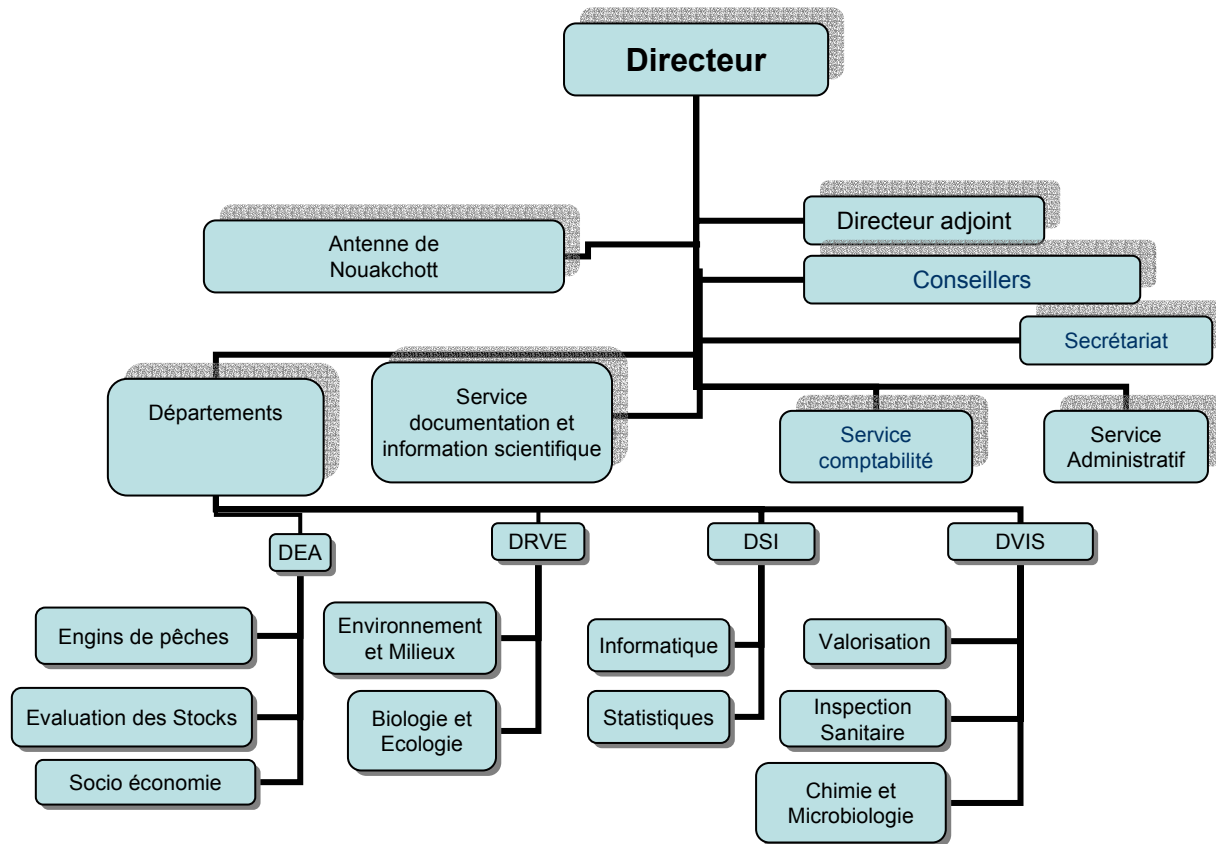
Directeur

Directeur adjoint

Antenne de Nouakchott

Conseillers

Secrétariat

Départements

Service documentation et information scientifique

Service comptabilité

Service Administratif

DEA

DRVE

DSI

DVIS

Engins de pêches

Evaluation des Stocks

Socio économie

Environnement et Milieux

Biologie et Ecologie

Informatique

Statistiques

Valorisation

Inspection Sanitaire

Chimie et Microbiologie